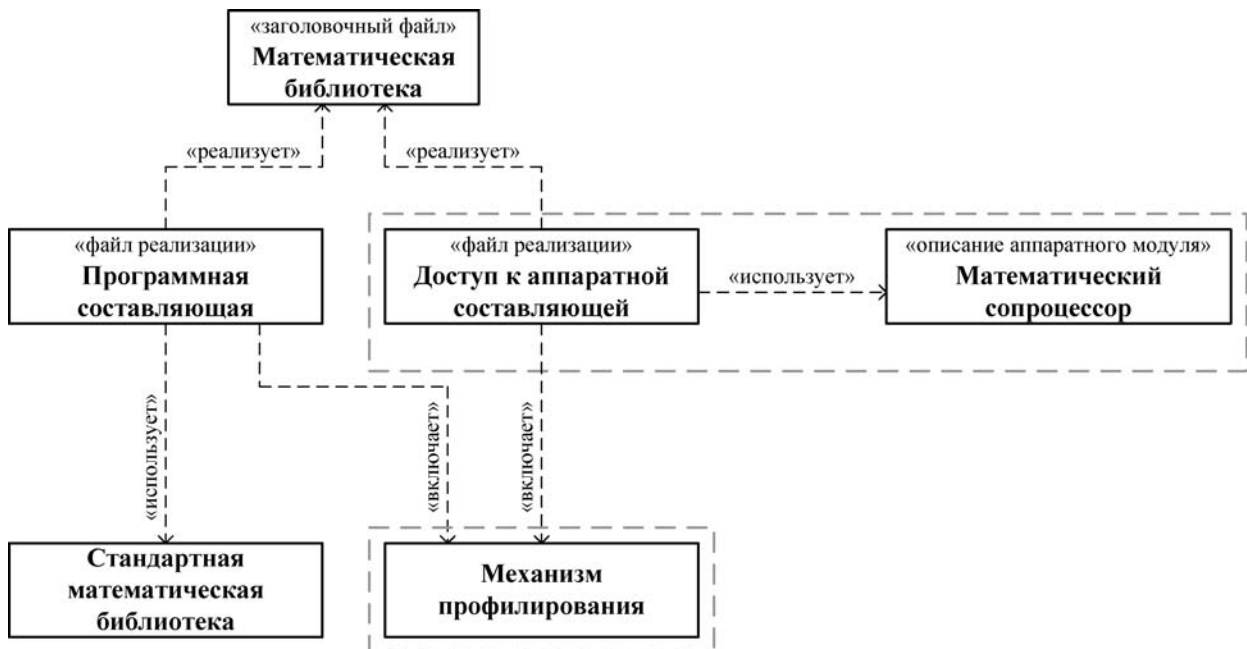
«заголовочный файл»
Математическая библиотека

«реализует»

«реализует»

«файл реализации»
Программная составляющая

«файл реализации»
Доступ к аппаратной составляющей

«использует»

«описание аппаратного модуля»
Математический сопроцессор

«использует»

«включает»

«включает»

Стандартная математическая библиотека

Механизм профилирования